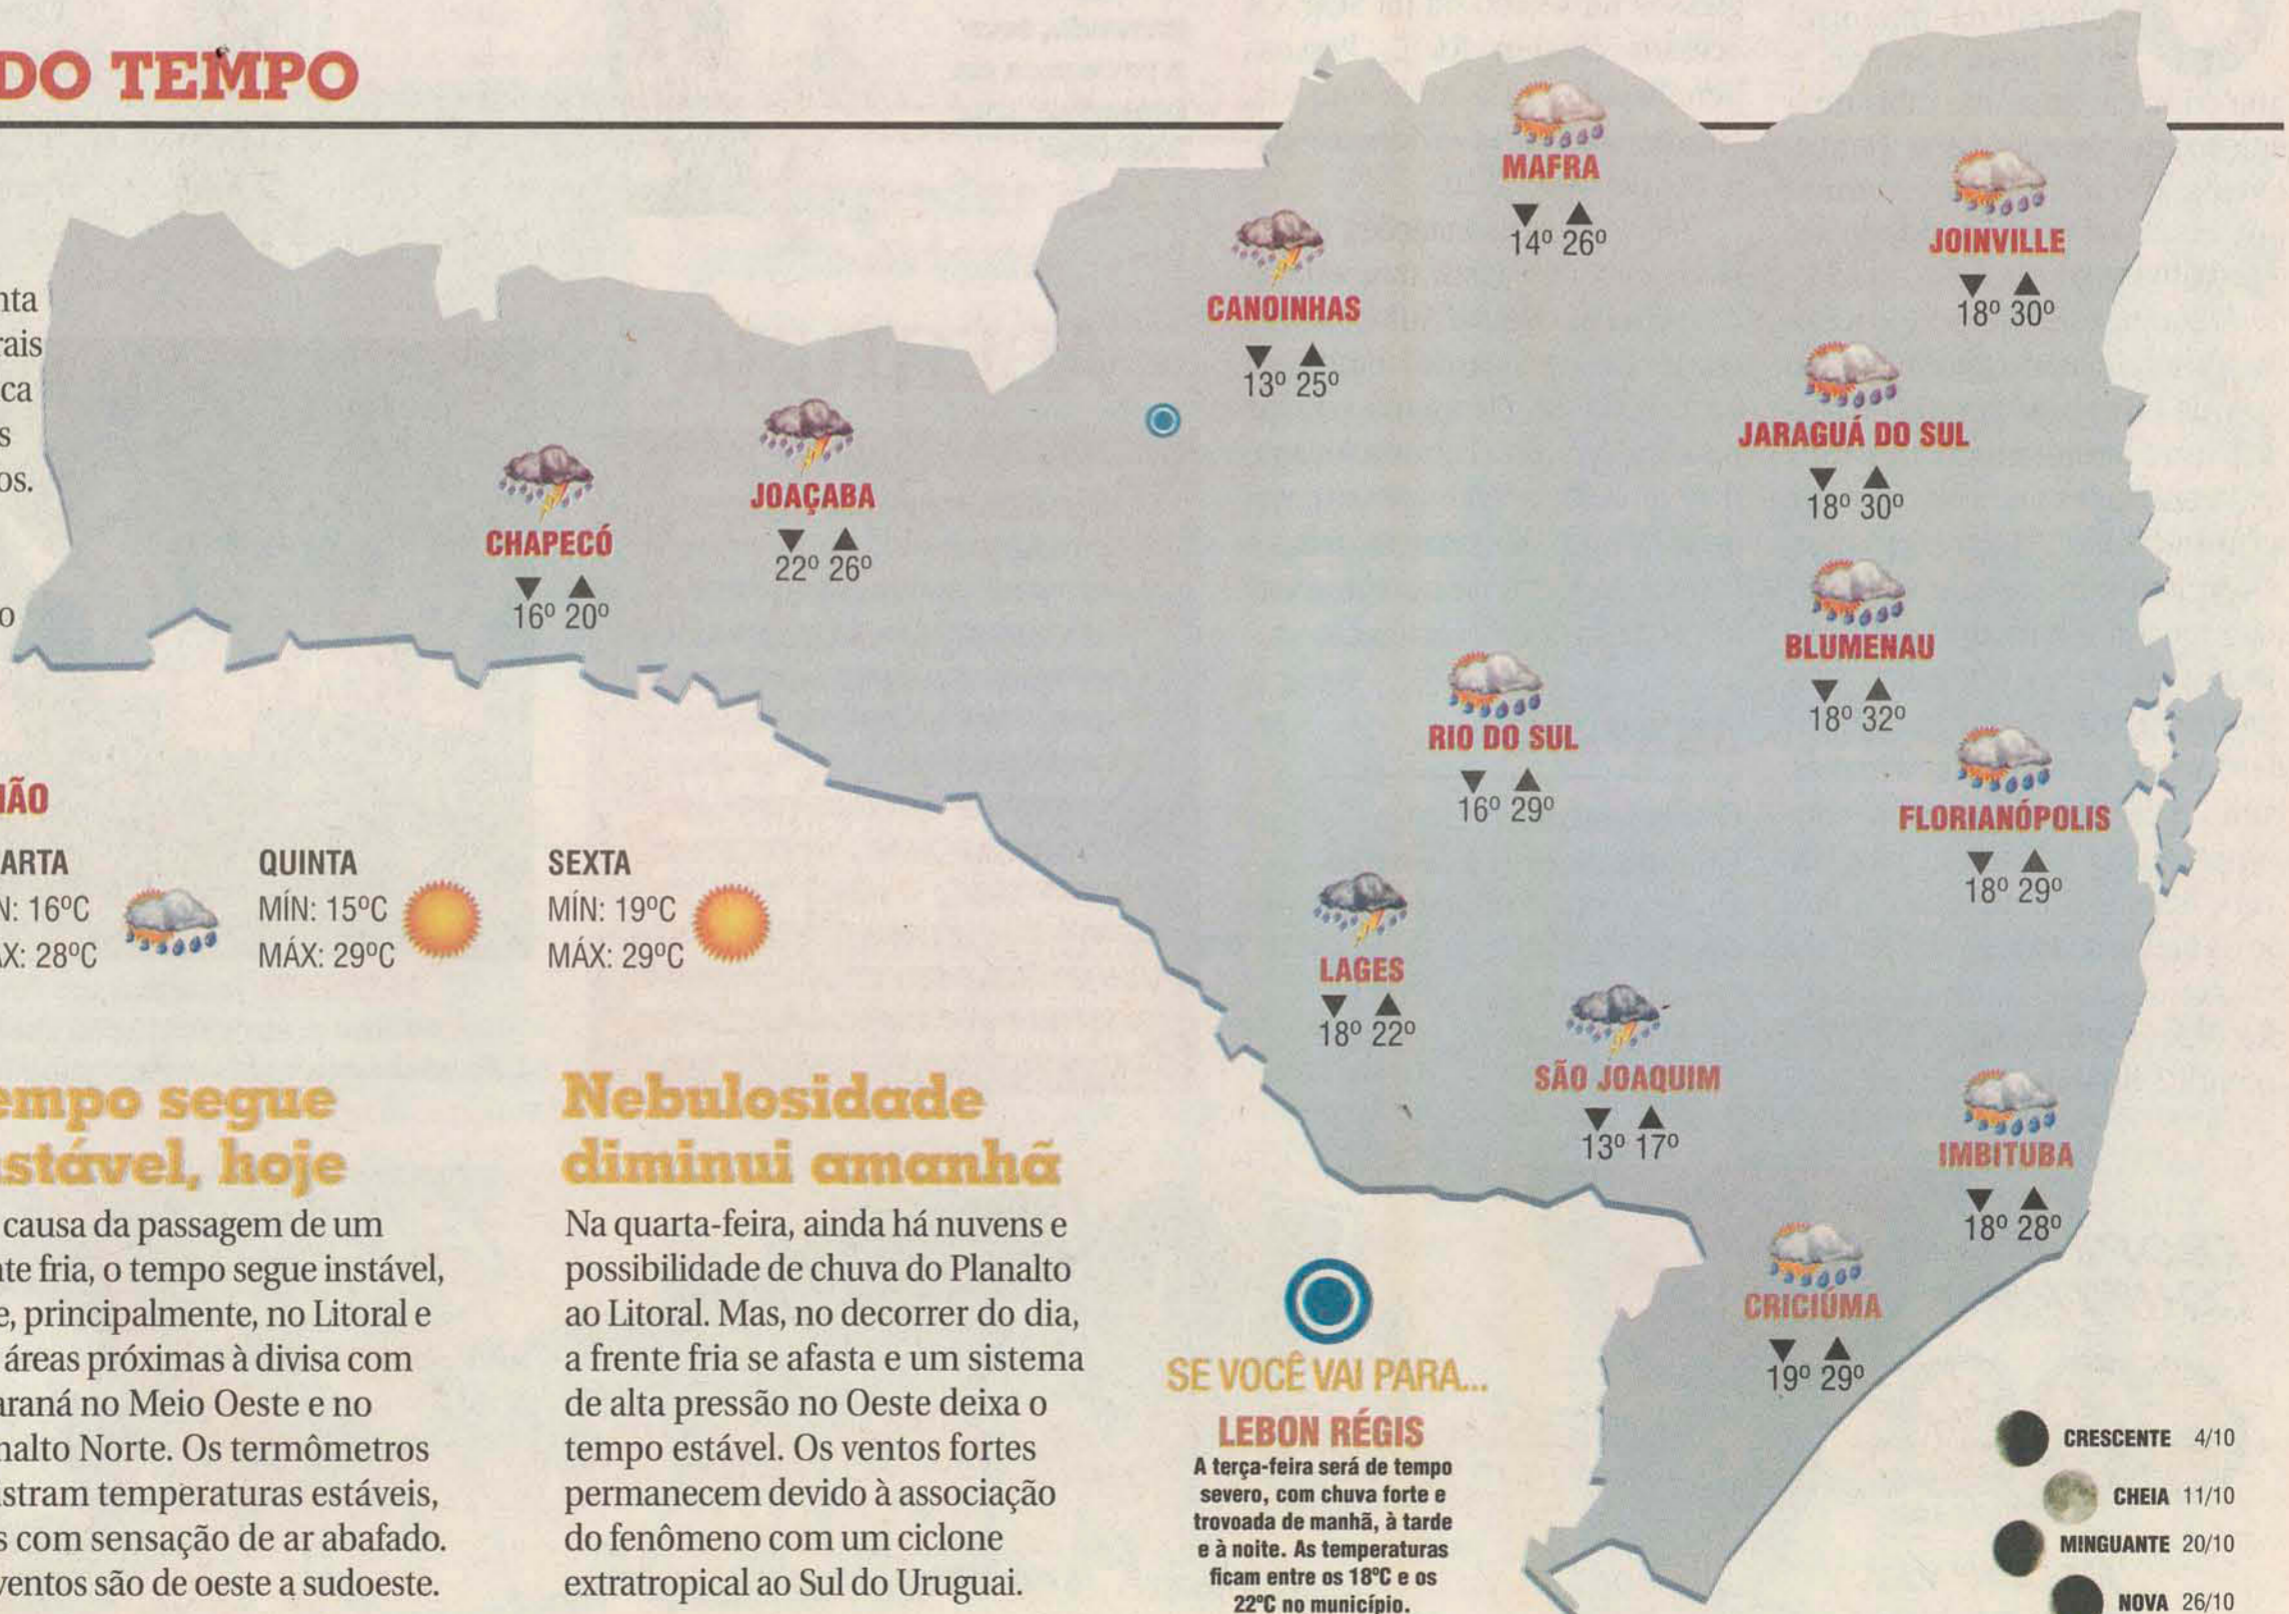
DO TEMPO

nta
rais
ca
s
os.

o

MAFRA
14º 26º

JOINVILLE
18º 30º

CANOINHAS
13º 25º

JARAGUÁ DO SUL
18º 30º

JOAÇABA
22º 26º

CHAPECÓ
16º 20º

BLUMENAU
18º 32º

RIO DO SUL
16º 29º

FLORIANÓPOLIS
18º 29º

LAGES
18º 22º

SÃO JOAQUIM
13º 17º

IMBITUBA
18º 28º

CRICIÚMA
19º 29º

ÃO

ARTA
N: 16ºC
X: 28ºC

QUINTA
MÍN: 15ºC
MÁX: 29ºC

SEXTA
MÍN: 19ºC
MÁX: 29ºC

empo segue
stável, hoje

causa da passagem de um te fria, o tempo segue instável, e, principalmente, no Litoral e áreas próximas à divisa com araná no Meio Oeste e no nalto Norte. Os termômetros stram temperaturas estáveis, s com sensação de ar abafado. ventos são de oeste a sudoeste.

Nebulosidade
diminui amanhã

Na quarta-feira, ainda há nuvens e possibilidade de chuva do Planalto ao Litoral. Mas, no decorrer do dia, a frente fria se afasta e um sistema de alta pressão no Oeste deixa o tempo estável. Os ventos fortes permanecem devido à associação do fenômeno com um ciclone extratropical ao Sul do Uruguai.

SE VOCÊ VAI PARA...
LEBON RÉGIS
A terça-feira será de tempo severo, com chuva forte e trovoada de manhã, à tarde e à noite. As temperaturas ficam entre os 18ºC e os 22ºC no município.

CRESCENTE 4/10
CHEIA 11/10
MINGUANTE 20/10
NOVA 26/10